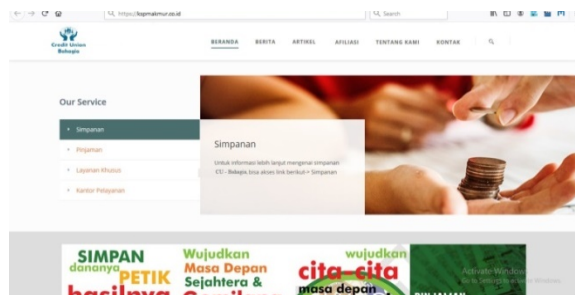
https://kspmakmur.co.id

Search

Credit Union Bahagia

BERANDA BERITA ARTIKEL AFILIASI TENTANG KAMI KONTAK

Our Service

Simpanan

Pinjaman

Layanan Khusus

Kantor Pelayanan

Simpanan

Untuk informasi lebih lanjut mengenai simpanan CU - Bahagia bisa akses link berikut > Simpanan

SIMPAN dananya PETIK hasilnya

Wujudkan Masa Depan Sejahtera &

wujudkan cita-cita masa depan

Activate Windows
Go to Settings to activate Windows.